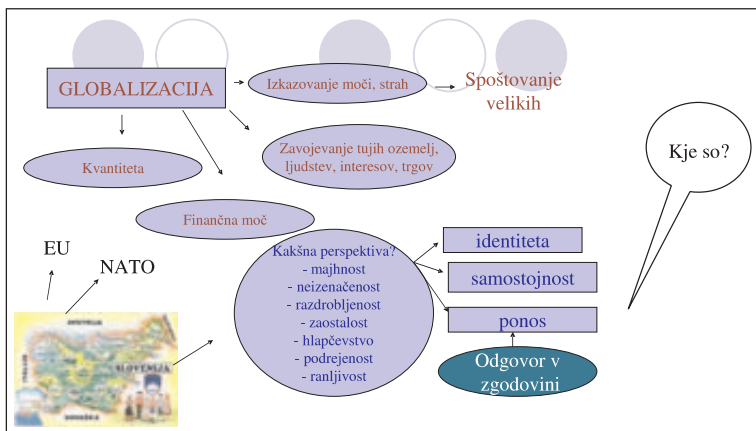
GLOBALIZACIJA

Izkazovanje moči, strah

Spoštovanje velikih

Kvantiteta

Zavojevanje tujih ozemelj, ljudstev, interesov, trgov

Finančna moč

Kje so?

EU

NATO

SLOVENIJA

Kakšna perspektiva?
- majhnost
- neizenačenost
- razdrobljenost
- zaostalost
- hlapčevstvo
- podrejenost
- ranljivost

identiteta

samostojnost

ponos

Odgovor v zgodovini